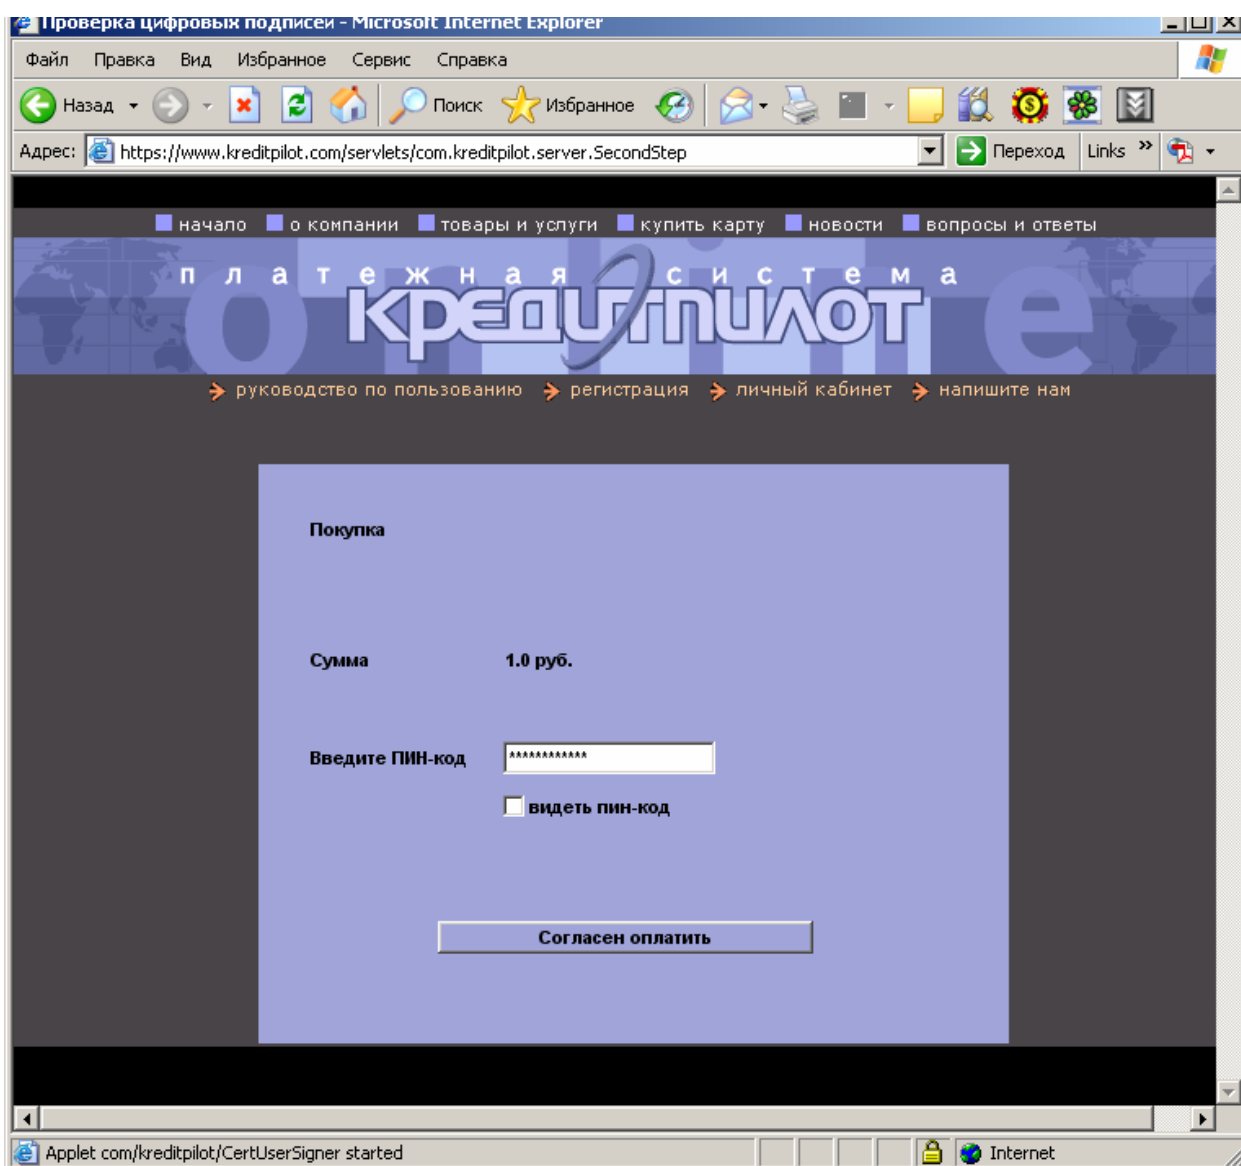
Проверка цифровых подписей - Microsoft Internet Explorer

Файл Правка Вид Избранное Сервис Справка

Назад Поиск Избранное

Адрес: https://www.kreditpilot.com/servlets/com.kreditpilot.server.SecondStep Переход Links »

начало о компании товары и услуги купить карту новости вопросы и ответы

платежная система

КРЕДИТПИЛОТ

online

руководство по пользованию регистрация личный кабинет напишите нам

Покупка

Сумма 1.0 руб.

Введите ПИН-код ************

видеть пин-код

Согласен оплатить

Applet com/kreditpilot/CertUserSigner started Internet